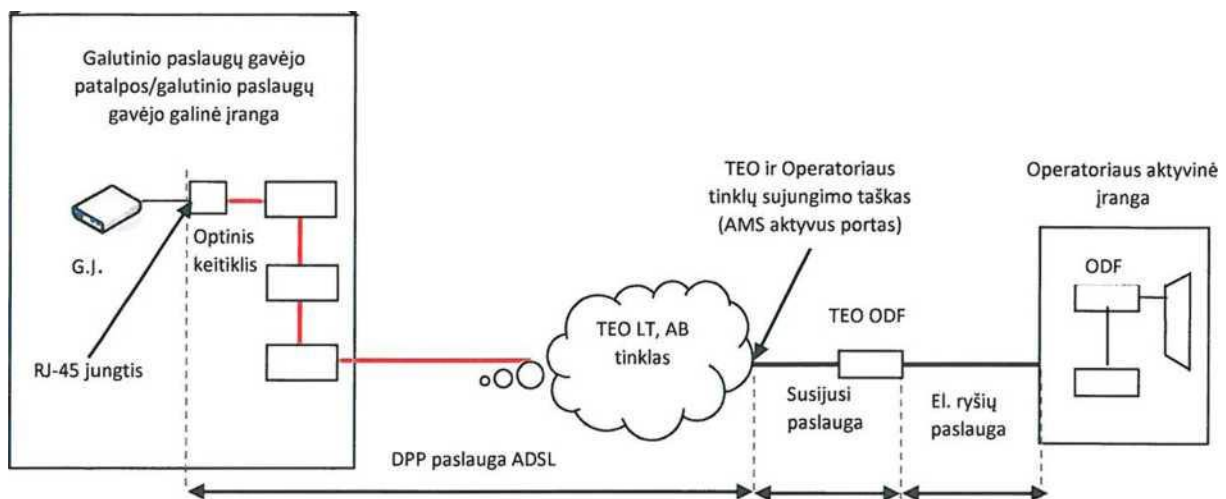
Galutinio paslaugų gavėjo patalpos/galutinio paslaugų gavėjo galinė įranga

G.J.

Optinis keitiklis

RJ-45 jungtis

TEO LT, AB tinklas

TEO ir Operatoriaus tinklų sujungimo taškas (AMS aktyvus portas)

TEO ODF

Susijusi paslauga

El. ryšių paslauga

Operatoriaus aktyvinė įranga

ODF

DPP paslauga ADSL